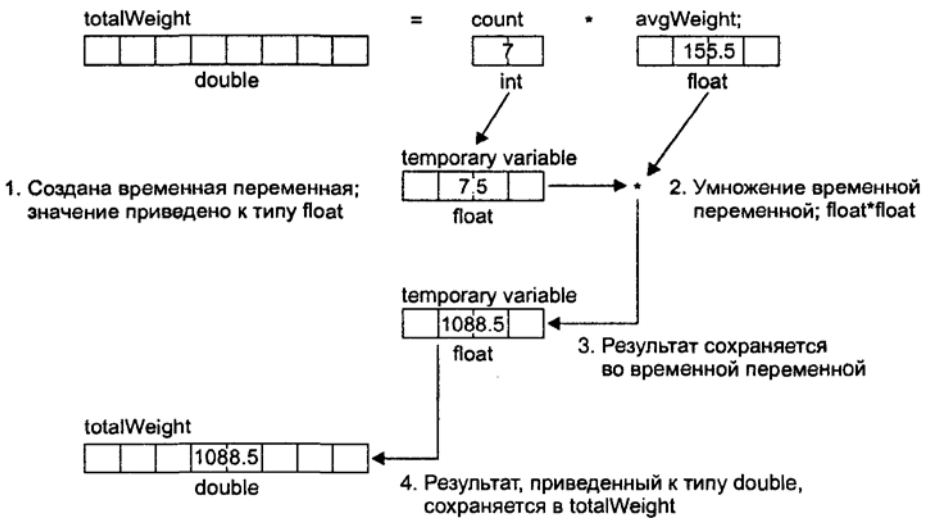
totalWeight = count * avgWeight;

double

7

int

155.5

float

temporary variable

1. Создана временная переменная; значение приведено к типу float

7.5

float

*

2. Умножение временной переменной; float*float

temporary variable

1088.5

float

3. Результат сохраняется во временной переменной

totalWeight

1088.5

double

4. Результат, приведенный к типу double, сохраняется в totalWeight